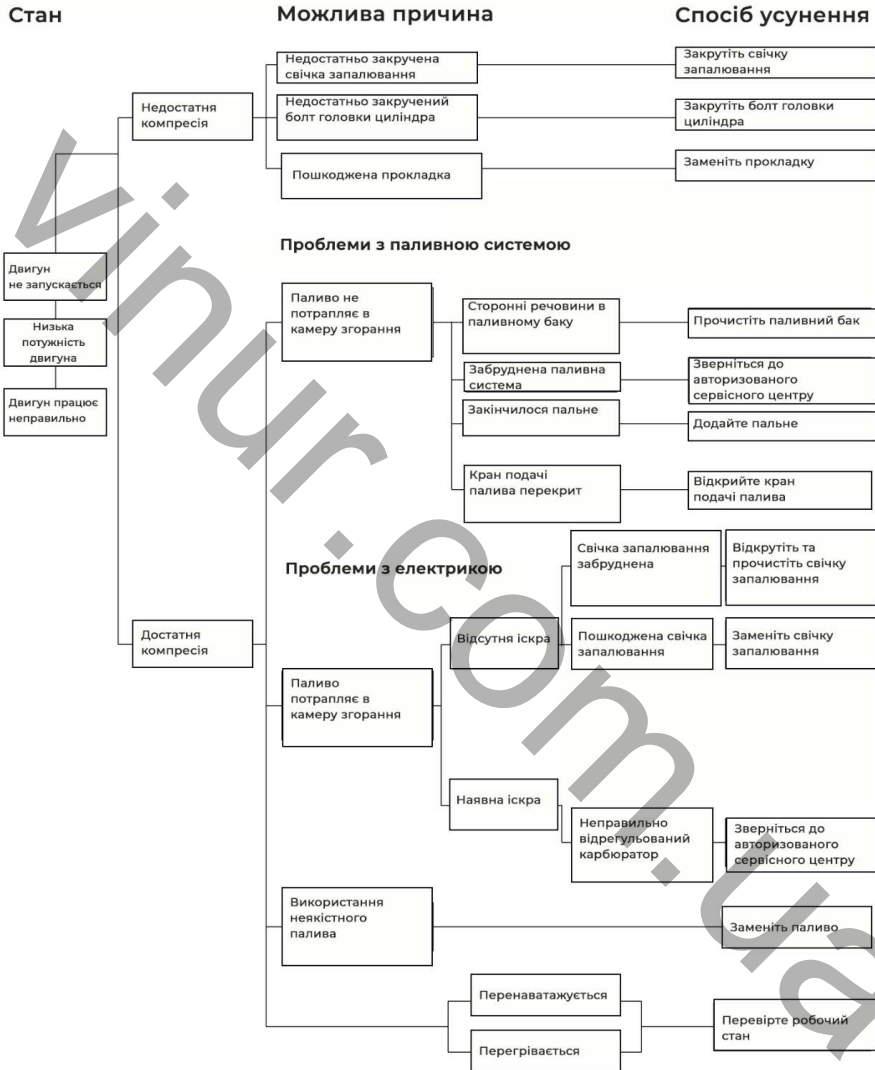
Стан

Можлива причина

Спосіб усунення

Двигун не запускається

Низька потужність двигуна

Двигун працює неправильно

Недостатня компресія

Недостатньо закручена свічка запалювання

Закрутіть свічку запалювання

Недостатньо закручений болт головки циліндра

Закрутіть болт головки циліндра

Пошкоджена прокладка

Замініть прокладку

Проблеми з паливною системою

Паливо не потрапляє в камеру згорання

Сторонні речовини в паливному баку

Прочистіть паливний бак

Забруднена паливна система

Зверніться до авторизованого сервісного центру

Закінчилося пальне

Додайте пальне

Кран подачі палива перекрит

Відкрийте кран подачі палива

Проблеми з електрикою

Свічка запалювання забруднена

Відкрутіть та прочистіть свічку запалювання

Достатня компресія

Відсутня іскра

Пошкоджена свічка запалювання

Замініть свічку запалювання

Паливо потрапляє в камеру згорання

Наявна іскра

Неправильно відрегульований карбюратор

Зверніться до авторизованого сервісного центру

Використання неякістного палива

Замініть паливо

Перенаватажується

Перегрівається

Перевірте робочий стан

Vinur.com.ua